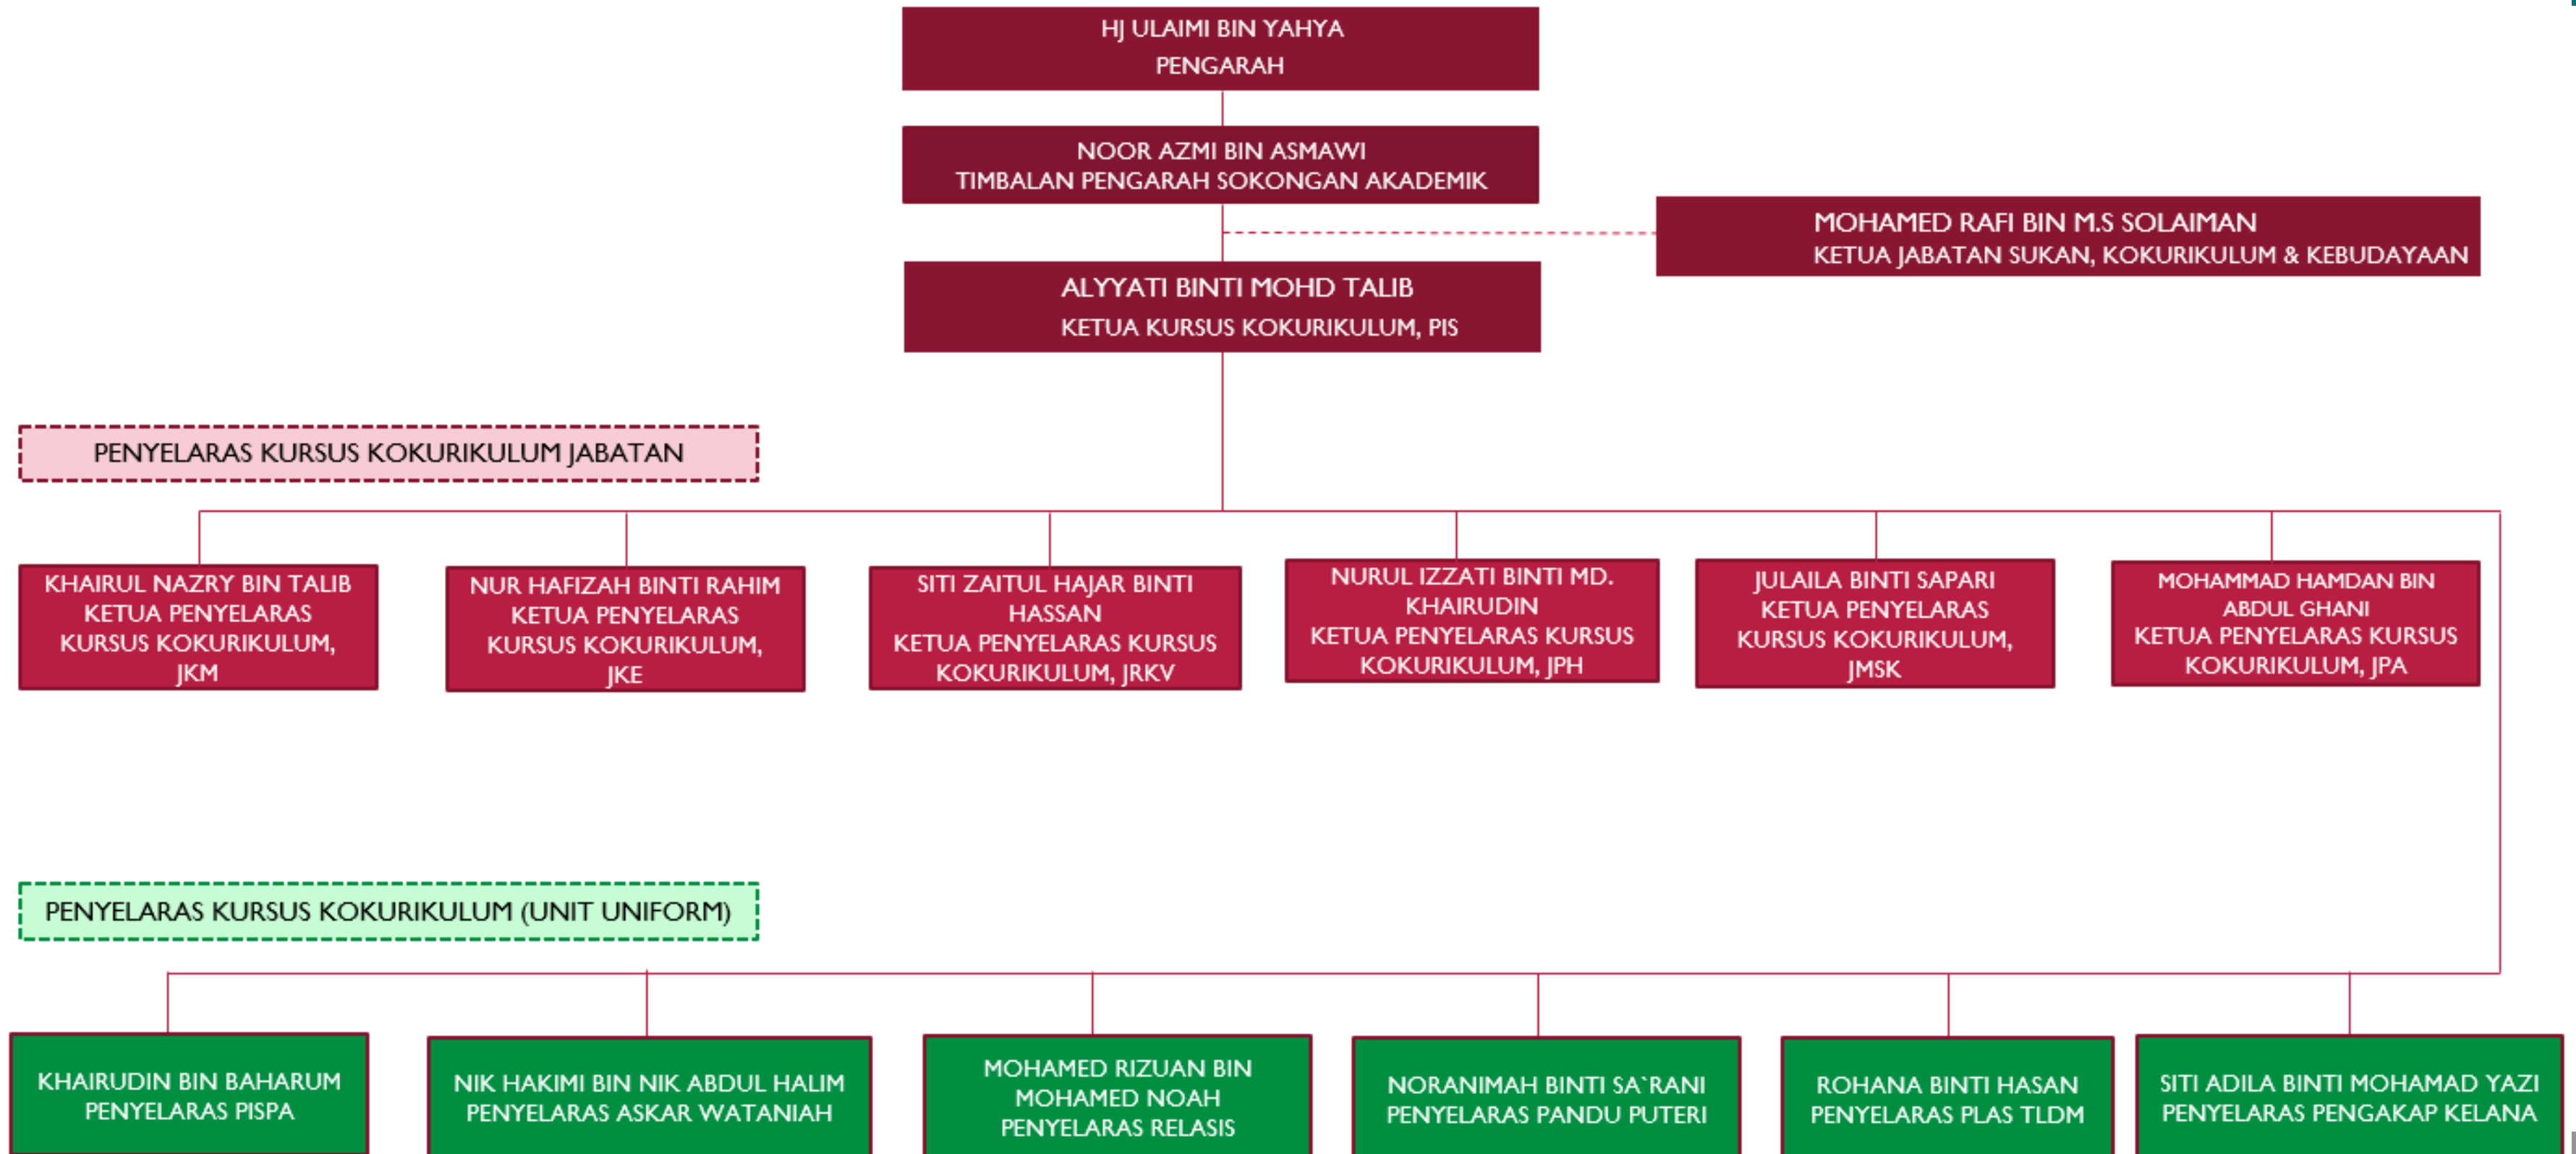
HJ ULAIMI BIN YAHYA
PENGARAH

NOOR AZMI BIN ASMAWI
TIMBALAN PENGARAH SOKONGAN AKADEMIK

MOHAMED RAFI BIN M.S SOLAIMAN
KETUA JABATAN SUKAN, KOKURIKULUM & KEBUDAYAAN

ALYYATI BINTI MOHD TALIB
KETUA KURSUS KOKURIKULUM, PIS

PENYELARAS KURSUS KOKURIKULUM JABATAN

KHAIRUL NAZRY BIN TALIB
KETUA PENYELARAS KURSUS KOKURIKULUM, JKM

NUR HAFIZAH BINTI RAHIM
KETUA PENYELARAS KURSUS KOKURIKULUM, JKE

SITI ZAITUL HAJAR BINTI HASSAN
KETUA PENYELARAS KURSUS KOKURIKULUM, JRKV

NURUL IZZATI BINTI MD. KHAIRUDIN
KETUA PENYELARAS KURSUS KOKURIKULUM, JPH

JULAILA BINTI SAPARI
KETUA PENYELARAS KURSUS KOKURIKULUM, JMSK

MOHAMMAD HAMDAN BIN ABDUL GHANI
KETUA PENYELARAS KURSUS KOKURIKULUM, JPA

PENYELARAS KURSUS KOKURIKULUM (UNIT UNIFORM)

KHAIRUDIN BIN BAHARUM
PENYELARAS PISPA

NIK HAKIMI BIN NIK ABDUL HALIM
PENYELARAS ASKAR WATANIAH

MOHAMED RIZUAN BIN MOHAMED NOAH
PENYELARAS RELASIS

NORANIMAH BINTI SA`RANI
PENYELARAS PANDU PUTERI

ROHANA BINTI HASAN
PENYELARAS PLAS TLDM

SITI ADILA BINTI MOHAMAD YAZI
PENYELARAS PENGAKAP KELANA